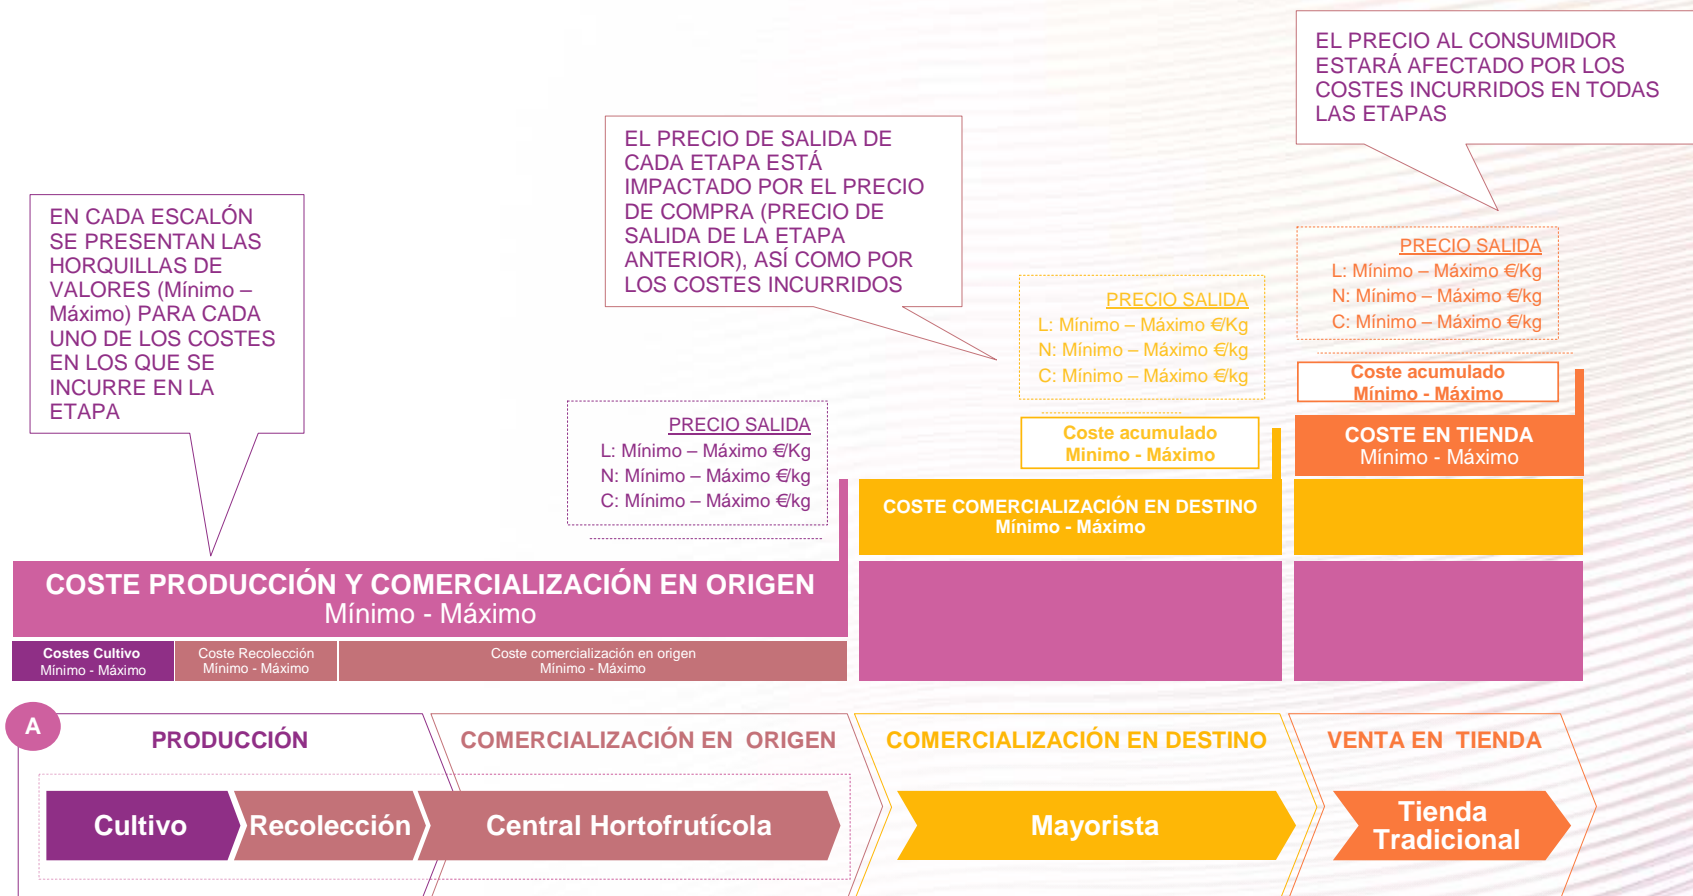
EL PRECIO AL CONSUMIDOR ESTARÁ AFECTADO POR LOS COSTES INCURRIDOS EN TODAS LAS ETAPAS

EL PRECIO DE SALIDA DE CADA ETAPA ESTÁ IMPACTADO POR EL PRECIO DE COMPRA (PRECIO DE SALIDA DE LA ETAPA ANTERIOR), ASÍ COMO POR LOS COSTES INCURRIDOS

EN CADA ESCALÓN SE PRESENTAN LAS HORQUILLAS DE VALORES (Mínimo – Máximo) PARA CADA UNO DE LOS COSTES EN LOS QUE SE INCURRE EN LA ETAPA

PRECIO SALIDA
L: Mínimo – Máximo €/Kg
N: Mínimo – Máximo €/kg
C: Mínimo – Máximo €/kg

PRECIO SALIDA
L: Mínimo – Máximo €/Kg
N: Mínimo – Máximo €/kg
C: Mínimo – Máximo €/kg

PRECIO SALIDA
L: Mínimo – Máximo €/Kg
N: Mínimo – Máximo €/kg
C: Mínimo – Máximo €/kg

Coste acumulado
Mínimo - Máximo

Coste acumulado
Mínimo - Máximo

COSTE EN TIENDA
Mínimo - Máximo

COSTE COMERCIALIZACIÓN EN DESTINO
Mínimo - Máximo

COSTE PRODUCCIÓN Y COMERCIALIZACIÓN EN ORIGEN
Mínimo - Máximo

Costes Cultivo
Mínimo - Máximo

Coste Recolección
Mínimo - Máximo

Coste comercialización en origen
Mínimo - Máximo

A

PRODUCCIÓN

COMERCIALIZACIÓN EN ORIGEN

COMERCIALIZACIÓN EN DESTINO

VENTA EN TIENDA

Cultivo

Recolección

Central Hortofrutícola

Mayorista

Tienda Tradicional